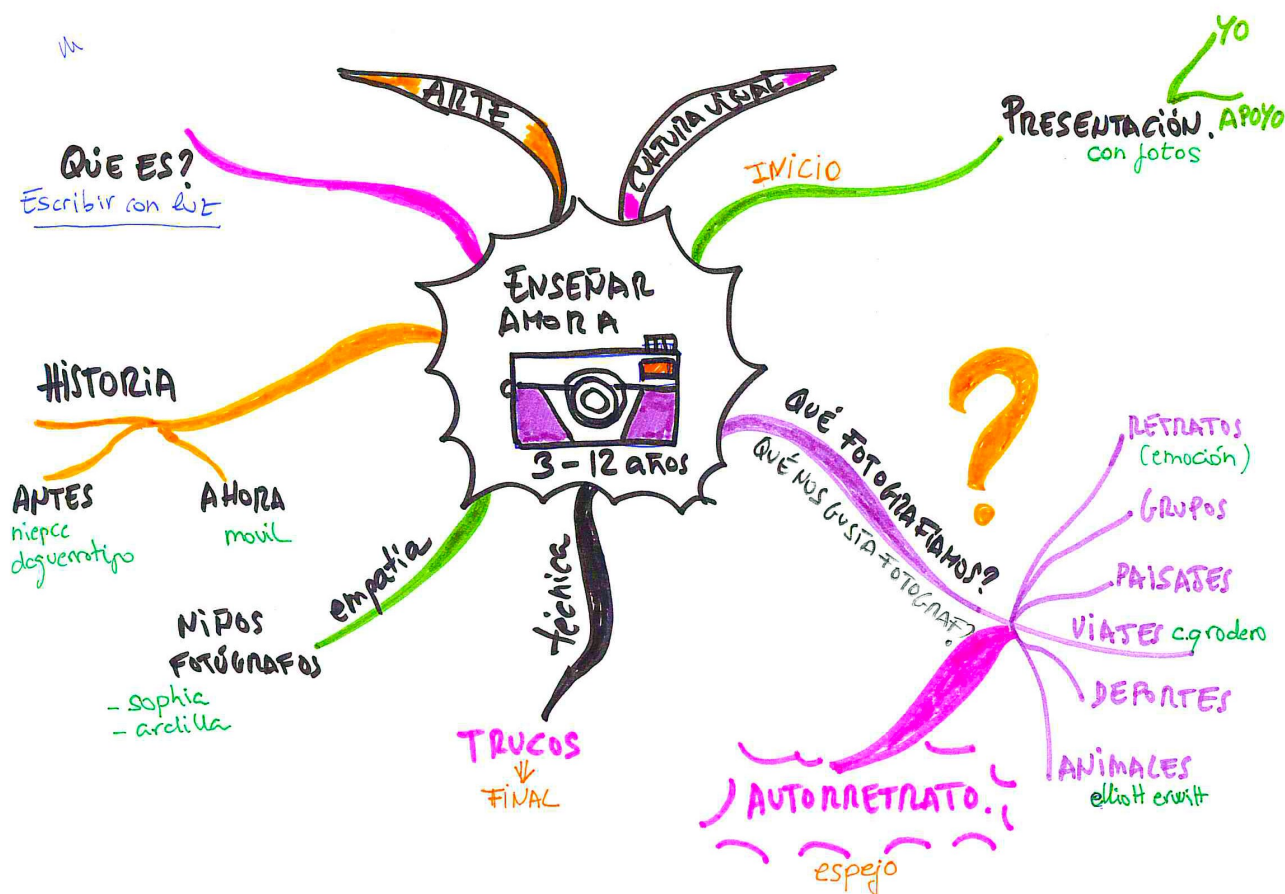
m

ARTE

CULTURA VISUAL

YO

PRESENTACIÓN. APOYO
con fotos

INICIO

QUE ES?
Escribir con luz

ENSEÑAR AHORA

3 - 12 años

HISTORIA

ANTES
niepce
daguerrotipo

AHORA
movil

empatia

NIÑOS FOTÓGRAFOS
- sophia
- ardilla

técnica

TRUCOS
FINAL

QUÉ FOTOGRAFIAMOS?

QUÉ NOS GUSTA FOTOGRAF?

RETRATOS
(emoción)

GRUPOS

PAISAJES

VIAJES c.grodero

DEPORTES

ANIMALES
elliott erwitt

AUTORRETRATO.

espejo